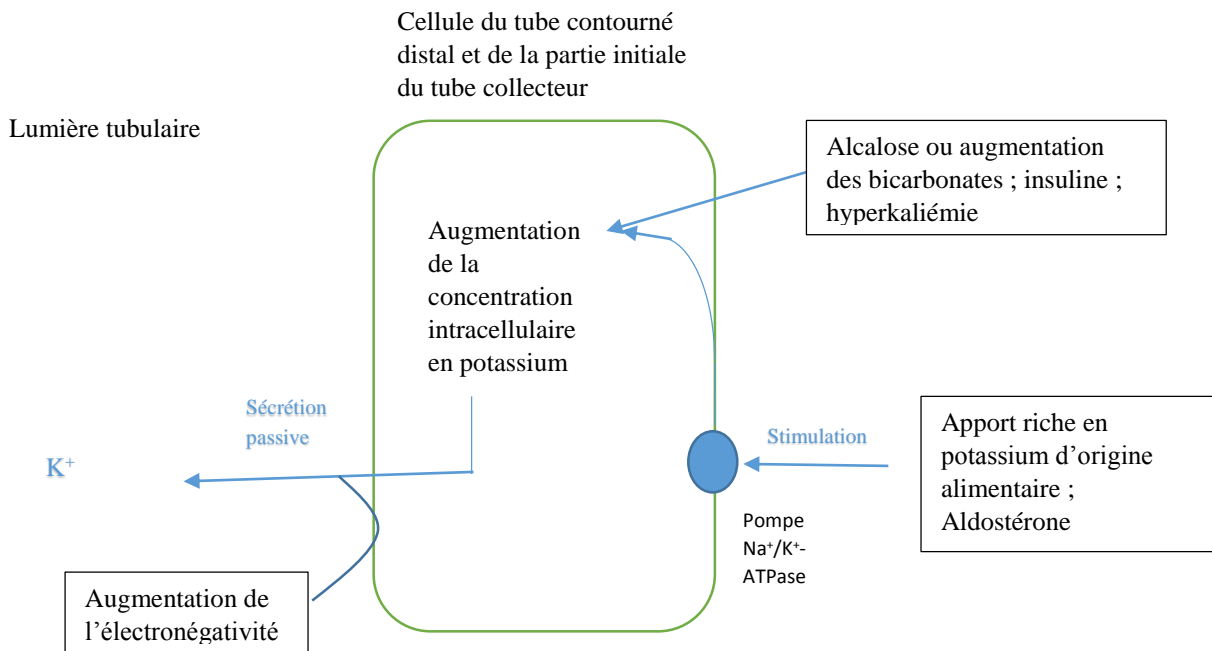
Cellule du tube contourné distal et de la partie initiale du tube collecteur

Lumière tubulaire

Alcalose ou augmentation des bicarbonates ; insuline ; hyperkaliémie

Augmentation de la concentration intracellulaire en potassium

Sécrétion passive

$K^+$

Stimulation

Apport riche en potassium d'origine alimentaire ; Aldostérone

Pompe $Na^+/K^+$-ATPase

Augmentation de l'électronégativité